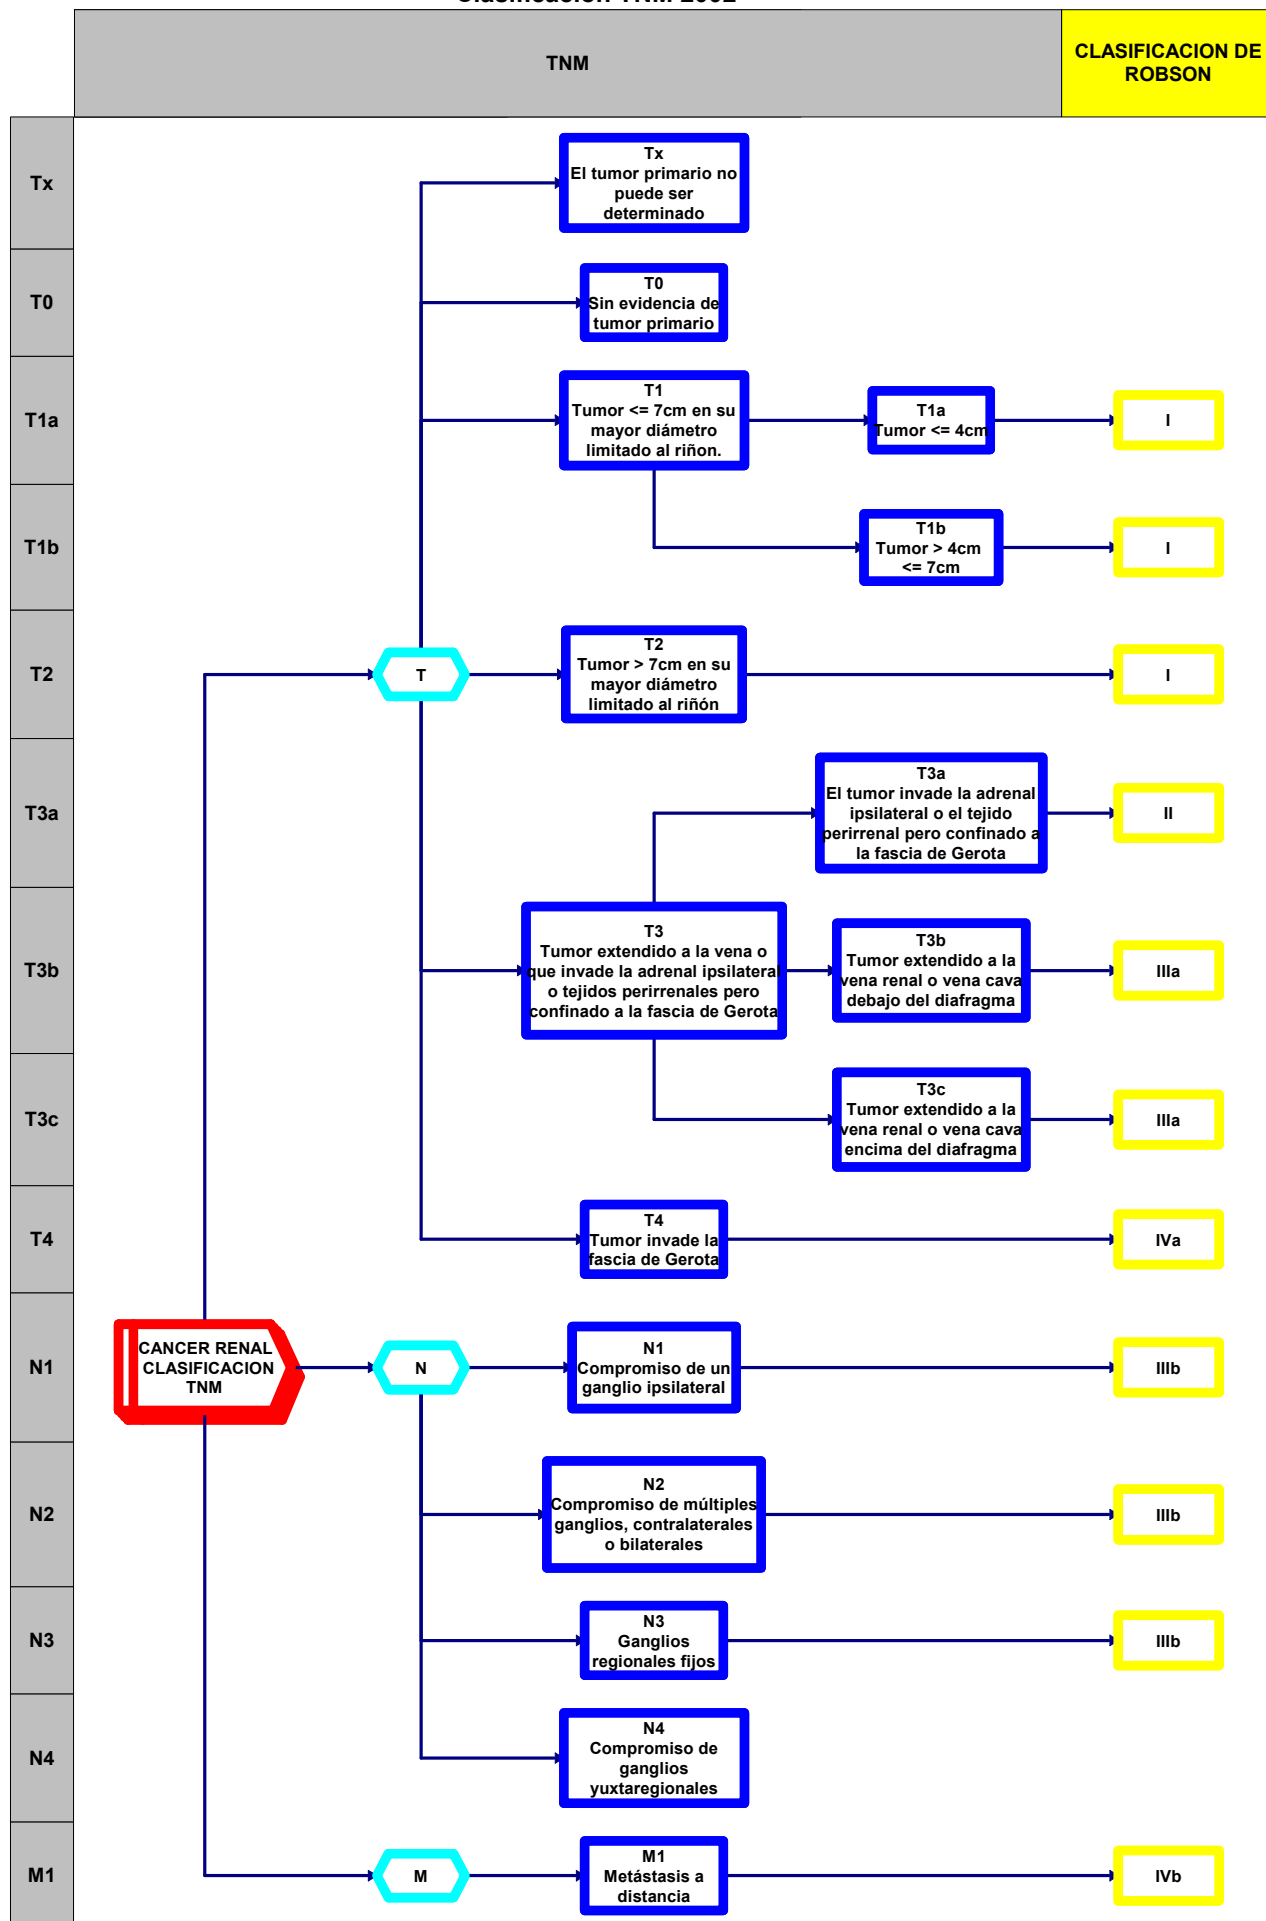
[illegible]

TNM

CLASIFICACION DE ROBSON

Tx

T0

T1a

T1b

T2

T3a

T3b

T3c

T4

N1

N2

N3

N4

M1

CANCER RENAL CLASIFICACION TNM

T

N

M

Tx
El tumor primario no puede ser determinado

T0
Sin evidencia de tumor primario

T1
Tumor <= 7cm en su mayor diámetro limitado al riñon.

T1a
Tumor <= 4cm

I

T1b
Tumor > 4cm <= 7cm

I

T2
Tumor > 7cm en su mayor diámetro limitado al riñón

I

T3a
El tumor invade la adrenal ipsilateral o el tejido perirrenal pero confinado a la fascia de Gerota

II

T3
Tumor extendido a la vena o que invade la adrenal ipsilateral o tejidos perirrenales pero confinado a la fascia de Gerota

T3b
Tumor extendido a la vena renal o vena cava debajo del diafragma

IIIa

T3c
Tumor extendido a la vena renal o vena cava encima del diafragma

IIIa

T4
Tumor invade la fascia de Gerota

IVa

N1
Compromiso de un ganglio ipsilateral

IIIb

N2
Compromiso de múltiples ganglios, contralaterales o bilaterales

IIIb

N3
Ganglios regionales fijos

IIIb

N4
Compromiso de ganglios yuxtaregionales

M1
Metástasis a distancia

IVb